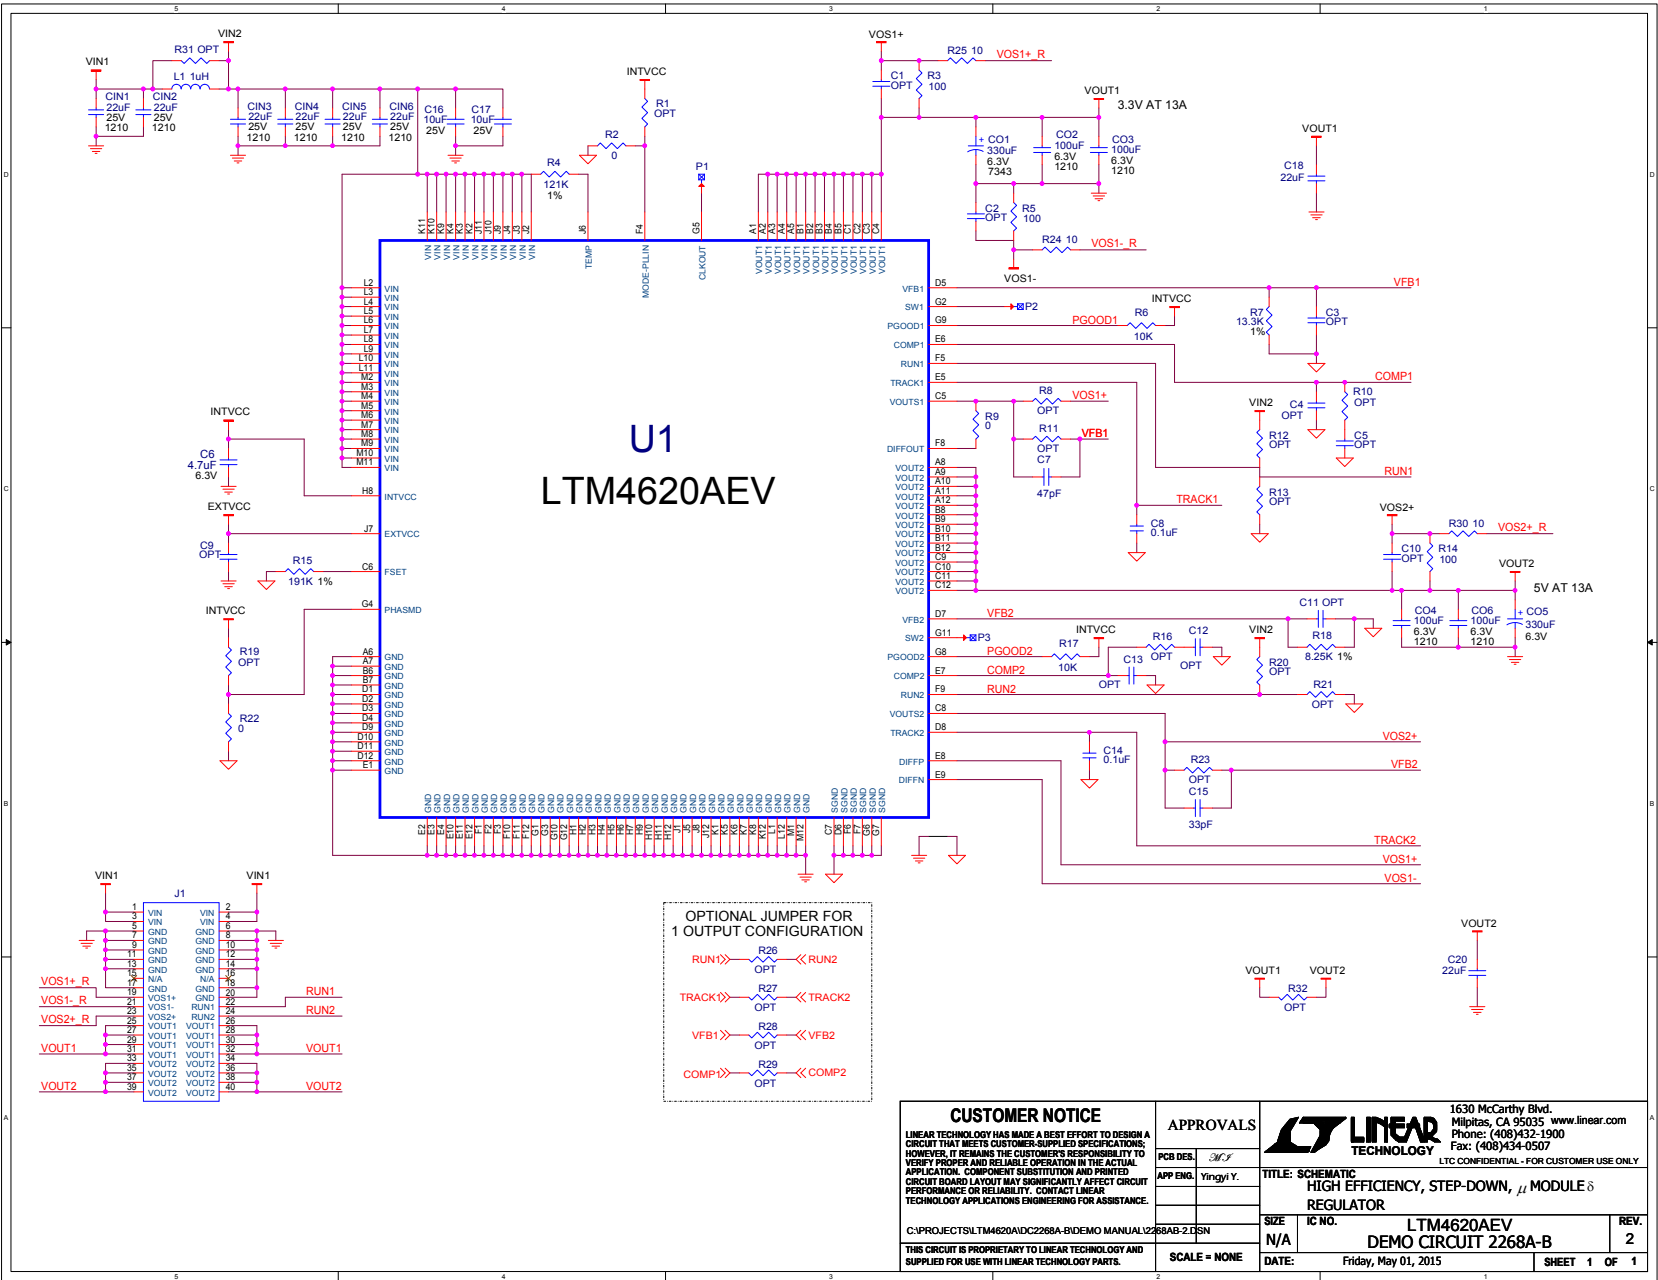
5 4 3 2 1

VIN1
VIN2
R31 OPT
L1 1uH
CIN1 22uF 25V 1210
CIN2 22uF 25V 1210
CIN3 22uF 25V 1210
CIN4 22uF 25V 1210
CIN5 22uF 25V 1210
CIN6 22uF 25V 1210
C16 10uF 25V
C17 10uF 25V
INTVCC
R1 OPT
R2 0
R4 121K 1%
P1
VOS1+
R25 10
VOS1+_R
C1 OPT
R3 100
VOUT1
3.3V AT 13A
+ CO1 330uF 6.3V 7343
CO2 100uF 6.3V 1210
CO3 100uF 6.3V 1210
C2 OPT
R5 100
R24 10
VOS1-_R
VOS1-
VOUT1
C18 22uF

K11 K10 K9 K4 K3 K2 J11 J10 J9 J4 J3 J2 J6 F4 G5 A1 A2 A3 A4 A5 B1 B2 B3 B4 B5 C1 C2 C3 C4
VIN VIN VIN VIN VIN VIN VIN VIN VIN VIN VIN VIN TEMP MODE-PLLIN CLKOUT VOUT1 VOUT1 VOUT1 VOUT1 VOUT1 VOUT1 VOUT1 VOUT1 VOUT1 VOUT1 VOUT1 VOUT1 VOUT1 VOUT1

L2 L3 L4 L5 L6 L7 L8 L9 L10 L11 M2 M3 M4 M5 M6 M7 M8 M9 M10 M11
VIN VIN VIN VIN VIN VIN VIN VIN VIN VIN VIN VIN VIN VIN VIN VIN VIN VIN VIN VIN

U1
LTM4620AEV

INTVCC
C6 4.7uF 6.3V
H8 INTVCC
EXTVCC
J7 EXTVCC
C9 OPT
R15 191K 1%
C6 FSET
G4 PHASMD
INTVCC
R19 OPT
R22 0

A6 A7 B6 B7 D1 D2 D3 D4 D9 D10 D11 D12 E1
GND GND GND GND GND GND GND GND GND GND GND GND GND

VFB1 D5
SW1 G2
PGOOD1 G9
COMP1 E6
RUN1 F5
TRACK1 E5
VOUTS1 C5
DIFFOUT F8
P2
PGOOD1
INTVCC
R6 10K
VFB1
R7 13.3K 1%
C3 OPT
COMP1
R8 OPT
VOS1+
R9 0
R11 OPT
VFB1
C7 47pF
VIN2
C4 OPT
R10 OPT
C5 OPT
R12 OPT
RUN1
R13 OPT
TRACK1
C8 0.1uF

VOUT2 A8 VOUT2 A9 VOUT2 A10 VOUT2 A11 VOUT2 A12 VOUT2 B8 VOUT2 B9 VOUT2 B10 VOUT2 B11 VOUT2 B12 VOUT2 C9 VOUT2 C10 VOUT2 C11 VOUT2 C12

VOS2+
R30 10
VOS2+_R
C10 OPT
R14 100
VOUT2
5V AT 13A
CO4 100uF 6.3V 1210
CO6 100uF 6.3V 1210
+ CO5 330uF 6.3V

VFB2 D7
SW2 G11
PGOOD2 G8
COMP2 E7
RUN2 F9
VOUTS2 C8
TRACK2 D8
DIFFP E8
DIFFN E9
VFB2
P3
INTVCC
C11 OPT
R18 8.25K 1%
PGOOD2
R17 10K
R16 OPT
C12 OPT
COMP2
C13 OPT
VIN2
R20 OPT
RUN2
R21 OPT
C14 0.1uF
VOS2+
R23 OPT
VFB2
C15 33pF
TRACK2
VOS1+
VOS1-

GND GND ... SGND SGND SGND SGND SGND
E2 E3 E4 E10 E11 E12 F1 F2 F3 F10 F11 F12 G1 G3 G10 G12 H1 H2 H3 H4 H5 H6 H7 H9 H10 H11 H12 J1 J5 J8 J12 K1 K5 K6 K7 K8 K12 L1 L12 M1 M12 C7 D6 F6 F7 G6 G7

VIN1 VIN1
J1
VIN VIN GND GND GND GND GND N/A GND VOS1+ VOS1- VOS2+ VOUT1 VOUT1 VOUT1 VOUT1 VOUT2 VOUT2 VOUT2 VOUT2
VIN VIN GND GND GND GND GND N/A GND GND RUN1 RUN2 VOUT1 VOUT1 VOUT1 VOUT1 VOUT2 VOUT2 VOUT2 VOUT2
1 2 3 4 5 6 7 8 9 10 11 12 13 14 15 16 17 18 19 20 21 22 23 24 25 26 27 28 29 30 31 32 33 34 35 36 37 38 39 40
VOS1+_R
VOS1-_R
VOS2+_R
VOUT1
VOUT2
RUN1
RUN2
VOUT1
VOUT2

OPTIONAL JUMPER FOR
1 OUTPUT CONFIGURATION
RUN1 R26 OPT RUN2
TRACK1 R27 OPT TRACK2
VFB1 R28 OPT VFB2
COMP1 R29 OPT COMP2

VOUT2
C20 22uF
VOUT1 VOUT2
R32 OPT

CUSTOMER NOTICE
LINEAR TECHNOLOGY HAS MADE A BEST EFFORT TO DESIGN A CIRCUIT THAT MEETS CUSTOMER-SUPPLIED SPECIFICATIONS; HOWEVER, IT REMAINS THE CUSTOMER'S RESPONSIBILITY TO VERIFY PROPER AND RELIABLE OPERATION IN THE ACTUAL APPLICATION. COMPONENT SUBSTITUTION AND PRINTED CIRCUIT BOARD LAYOUT MAY SIGNIFICANTLY AFFECT CIRCUIT PERFORMANCE OR RELIABILITY. CONTACT LINEAR TECHNOLOGY APPLICATIONS ENGINEERING FOR ASSISTANCE.
C:\PROJECTS\LTM4620A\DC2268A-B\DEMO MANUAL\2268AB-2.DSN
THIS CIRCUIT IS PROPRIETARY TO LINEAR TECHNOLOGY AND SUPPLIED FOR USE WITH LINEAR TECHNOLOGY PARTS.
APPROVALS
PCB DES. MI
APP ENG. Yingyi Y.
SCALE = NONE
LINEAR TECHNOLOGY
1630 McCarthy Blvd. Milpitas, CA 95035 www.linear.com
Phone: (408)432-1900
Fax: (408)434-0507
LTC CONFIDENTIAL - FOR CUSTOMER USE ONLY
TITLE: SCHEMATIC
HIGH EFFICIENCY, STEP-DOWN, $\mu$ MODULE $\delta$ REGULATOR
SIZE N/A
IC NO. LTM4620AEV
DEMO CIRCUIT 2268A-B
REV. 2
DATE: Friday, May 01, 2015
SHEET 1 OF 1